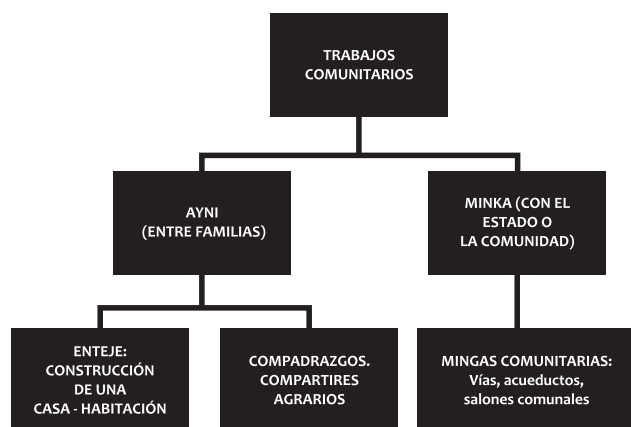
TRABAJOS COMUNITARIOS

AYNI (ENTRE FAMILIAS)

MINKA (CON EL ESTADO O LA COMUNIDAD)

ENTEJE: CONSTRUCCIÓN DE UNA CASA - HABITACIÓN

COMPADRAZGOS. COMPARTIRES AGRARIOS

MINGAS COMUNITARIAS: Vías, acueductos, salones comunales